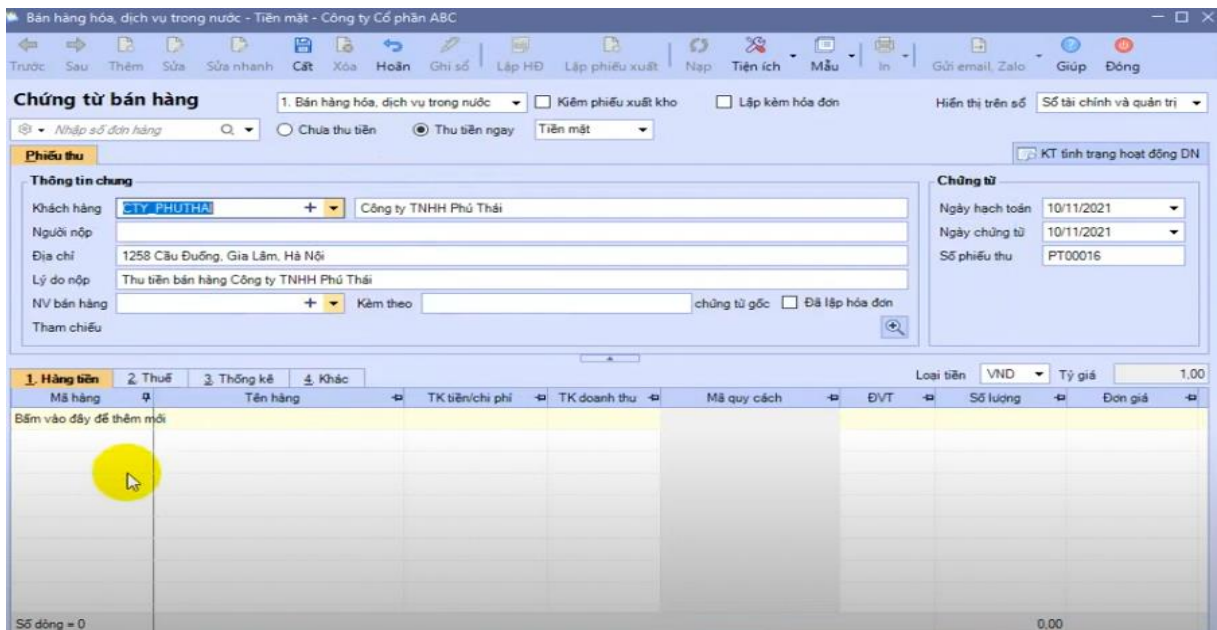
Bán hàng hóa, dịch vụ trong nước - Tiền mặt - Công ty Cổ phần ABC

Trước Sau Thêm Sửa Sửa nhanh Cất Xóa Hoãn Ghi sổ Lập HĐ Lập phiếu xuất Nạp Tiện ích Mẫu In Gửi email, Zalo Giúp Đóng

Chứng từ bán hàng

1. Bán hàng hóa, dịch vụ trong nước

Kiêm phiếu xuất kho

Lập kèm hóa đơn

Hiển thị trên sổ Sổ tài chính và quản trị

Nhập số đơn hàng

Chưa thu tiền

Thu tiền ngay

Tiền mặt

Phiếu thu

KT tình trạng hoạt động DN

Thông tin chung

Khách hàng CTY_PHUTHAI Công ty TNHH Phú Thái

Người nộp

Địa chỉ 1258 Cầu Đuống, Gia Lâm, Hà Nội

Lý do nộp Thu tiền bán hàng Công ty TNHH Phú Thái

NV bán hàng

Kèm theo

chứng từ gốc

Đã lập hóa đơn

Tham chiếu

Chứng từ

Ngày hạch toán 10/11/2021

Ngày chứng từ 10/11/2021

Số phiếu thu PT00016

1. Hàng tiền 2. Thuế 3. Thống kê 4. Khác

Loại tiền VND Tỷ giá 1,00

| Mã hàng | Tên hàng | TK tiền/chi phí | TK doanh thu | Mã quy cách | ĐVT | Số lượng | Đơn giá |
|---|---|---|---|---|---|---|---|
| Bấm vào đây để thêm mới | | | | | | | |

Số dòng = 0

0,00